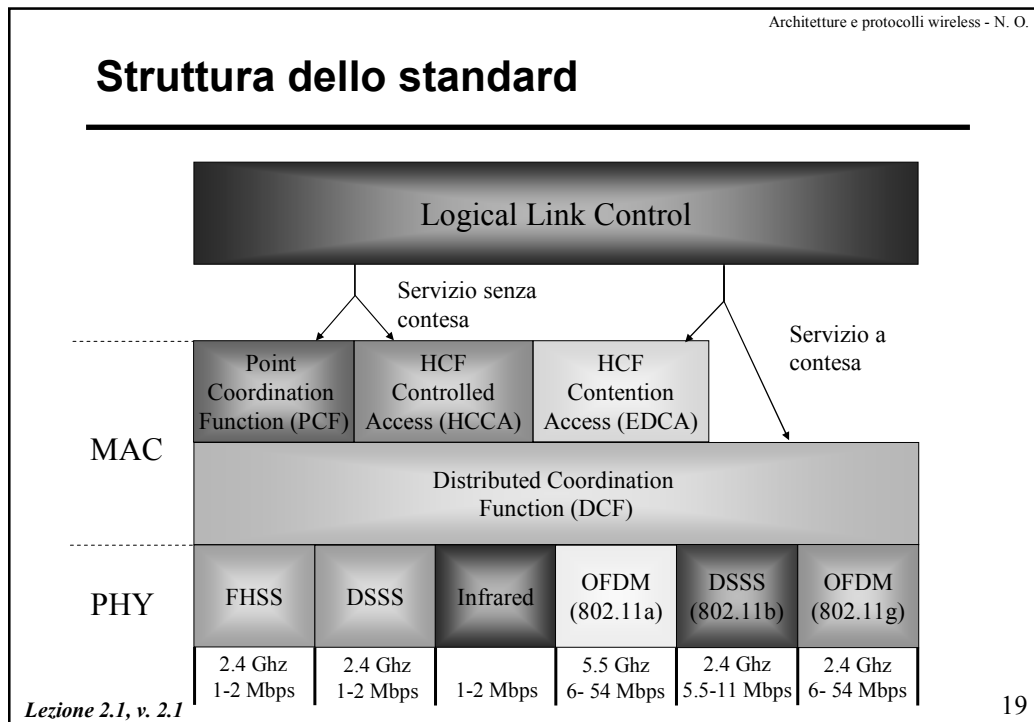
Architetture e protocolli wireless - N. O.

Struttura dello standard

Logical Link Control

Servizio senza contesa

Servizio a contesa

Point Coordination Function (PCF)

HCF Controlled Access (HCCA)

HCF Contention Access (EDCA)

MAC

Distributed Coordination Function (DCF)

PHY

| FHSS | DSSS | Infrared | OFDM (802.11a) | DSSS (802.11b) | OFDM (802.11g) |
|---|---|---|---|---|---|
| 2.4 Ghz 1-2 Mbps | 2.4 Ghz 1-2 Mbps | 1-2 Mbps | 5.5 Ghz 6- 54 Mbps | 2.4 Ghz 5.5-11 Mbps | 2.4 Ghz 6- 54 Mbps |

Lezione 2.1, v. 2.1

19